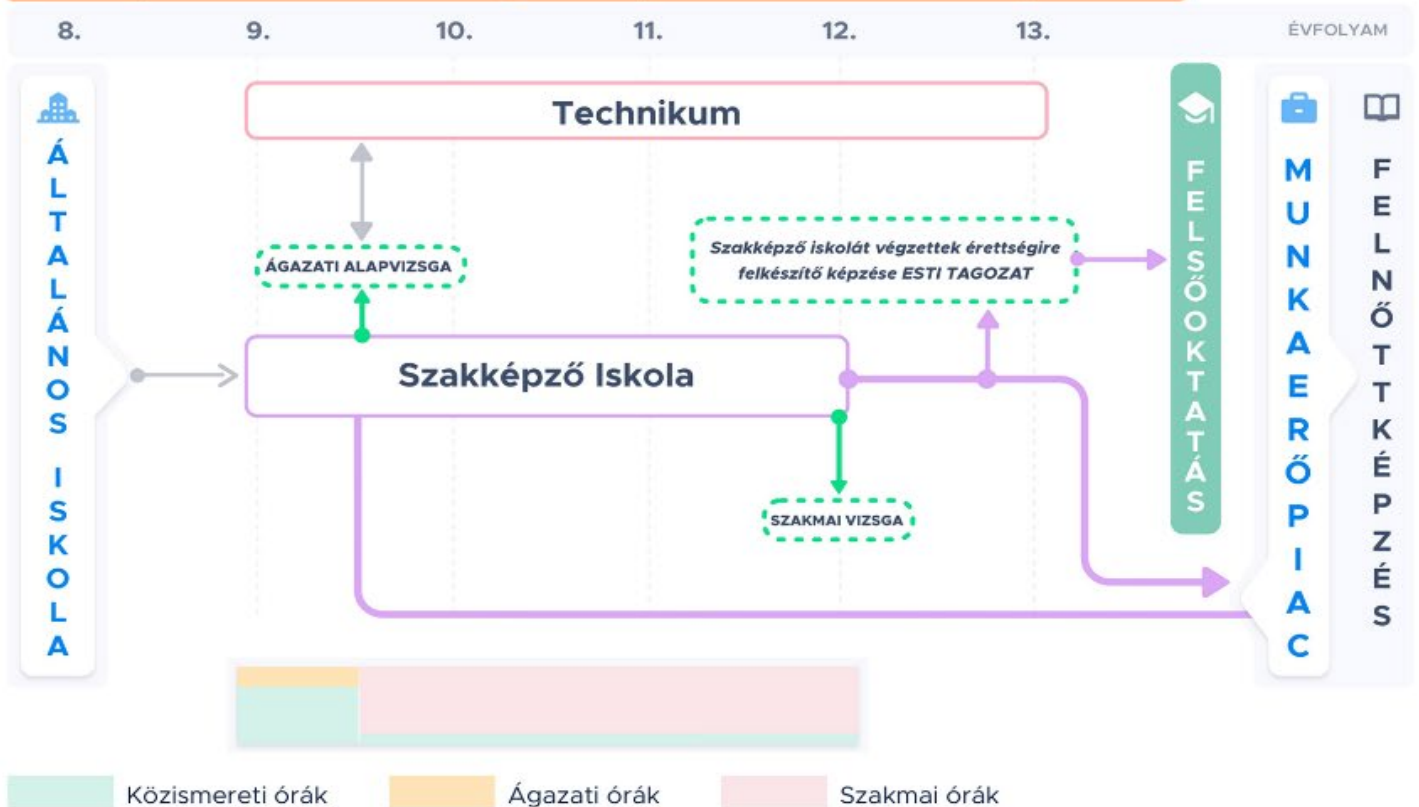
8. 9. 10. 11. 12. 13. ÉVFOLYAM

ÁLTALÁNOS ISKOLA

Technikum

ÁGAZATI ALAPVIZSGA

Szakképző iskolát végzettek érettségire felkészítő képzése ESTI TAGOZAT

FELSŐOKTATÁS

MUNKAERŐPIAC

FELNŐTTKÉPZÉS

Szakképző Iskola

SZAKMAI VIZSGA

Közismereti órák Ágazati órák Szakmai órák